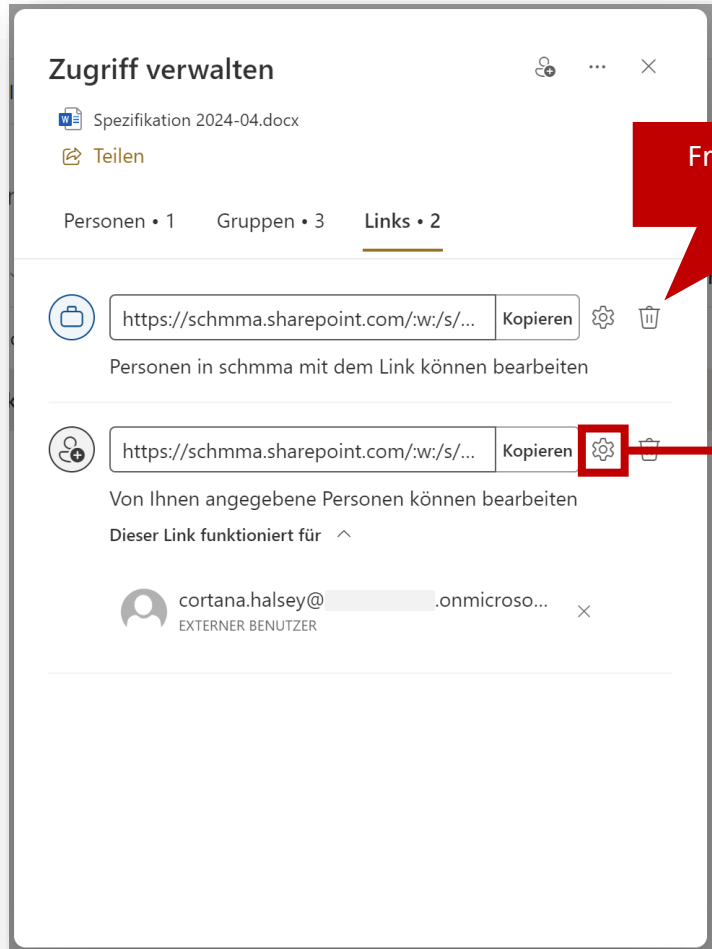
Zugriff verwalten

Spezifikation 2024-04.docx

Teilen

Fr

Personen • 1 Gruppen • 3 Links • 2

https://schmma.sharepoint.com/:w:/s/... Kopieren

Personen in schmma mit dem Link können bearbeiten

https://schmma.sharepoint.com/:w:/s/... Kopieren

Von Ihnen angegebene Personen können bearbeiten

Dieser Link funktioniert für

cortana.halsey@ .onmicroso...
EXTERNER BENUTZER